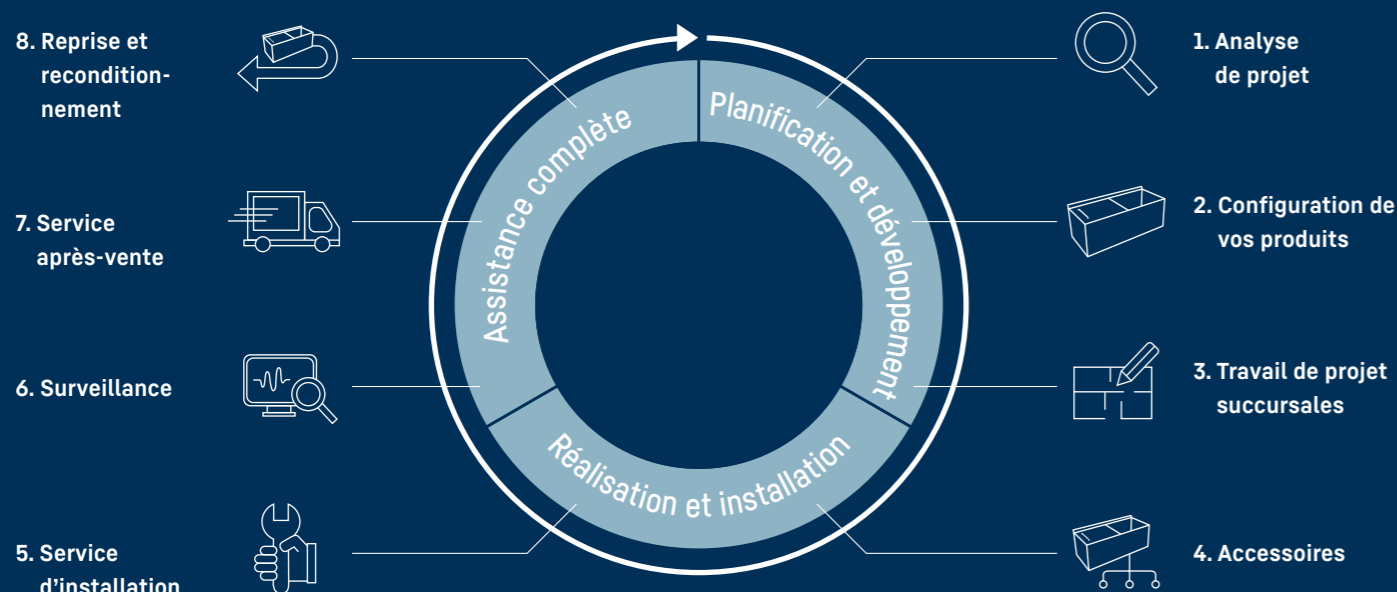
8. Reprise et reconditionnement

7. Service après-vente

6. Surveillance

5. Service d'installation

Assistance complète

Planification et développement

Réalisation et installation

1. Analyse de projet

2. Configuration de vos produits

3. Travail de projet succursales

4. Accessoires